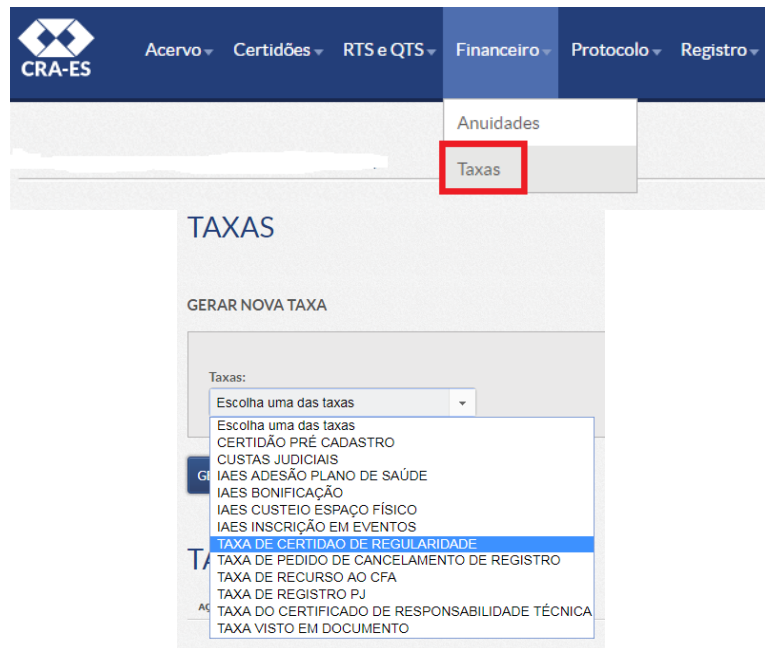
CRA-ES

Acervo Certidões RTS e QTS Financeiro Protocolo Registro

Anuidades

Taxas

TAXAS

GERAR NOVA TAXA

Taxas:

Escolha uma das taxas

Escolha uma das taxas
CERTIDÃO PRÉ CADASTRO
CUSTAS JUDICIAIS
IAES ADESÃO PLANO DE SAÚDE
IAES BONIFICAÇÃO
IAES CUSTEIO ESPAÇO FÍSICO
IAES INSCRIÇÃO EM EVENTOS
TAXA DE CERTIDOD DE REGULARIDADE
TAXA DE PEDIDO DE CANCELAMENTO DE REGISTRO
TAXA DE RECURSO AO CFA
TAXA DE REGISTRO PJ
TAXA DO CERTIFICADO DE RESPONSABILIDADE TÉCNICA
TAXA VISTO EM DOCUMENTO

G

TA

AC